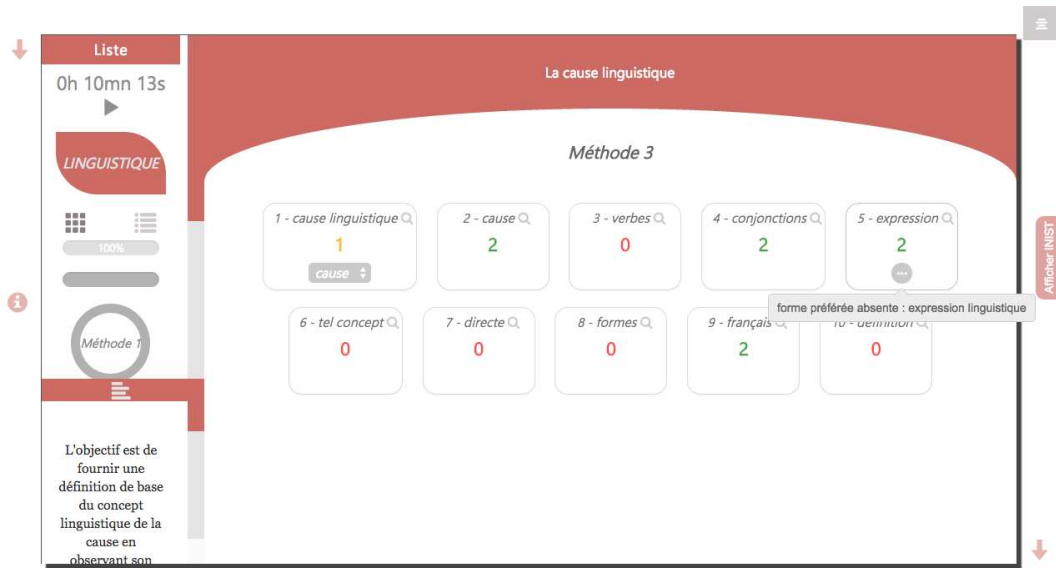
Liste

0h 10mn 13s

LINGUISTIQUE

100%

Méthode 1

L'objectif est de fournir une définition de base du concept linguistique de la cause en observant son

La cause linguistique

Méthode 3

1 - cause linguistique
1
cause

2 - cause
2

3 - verbes
0

4 - conjonctions
2

5 - expression
2

forme préférée absente : expression linguistique

6 - tel concept
0

7 - directe
0

8 - formes
0

9 - français
2

10 - définition
0

Afficher INIST